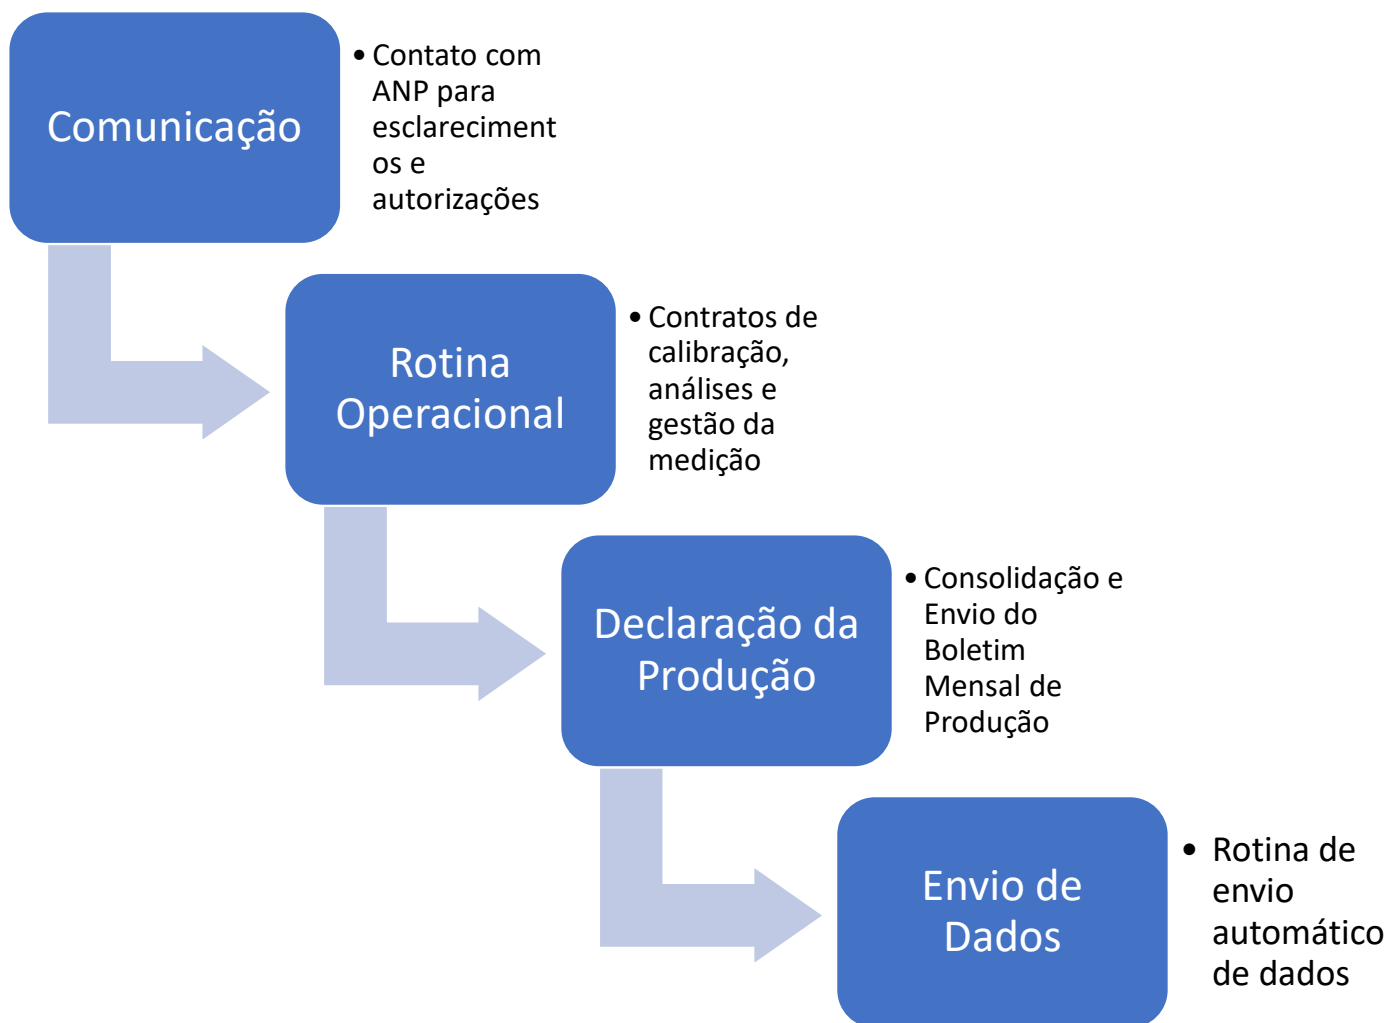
Comunicação

• Contato com ANP para esclarecimentos e autorizações

Rotina Operacional

• Contratos de calibração, análises e gestão da medição

Declaração da Produção

• Consolidação e Envio do Boletim Mensal de Produção

Envio de Dados

• Rotina de envio automático de dados